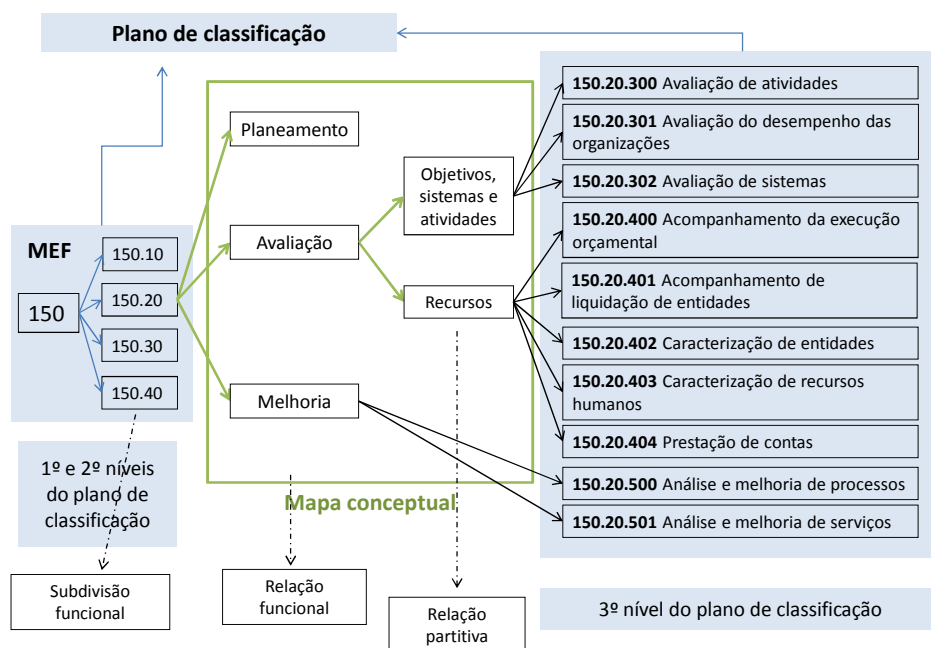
Plano de classificação

MEF

150

150.10

150.20

150.30

150.40

1º e 2º níveis do plano de classificação

Subdivisão funcional

Planeamento

Avaliação

Melhoria

Objetivos, sistemas e atividades

Recursos

Mapa conceptual

Relação funcional

Relação partitiva

**150.20.300** Avaliação de atividades

**150.20.301** Avaliação do desempenho das organizações

**150.20.302** Avaliação de sistemas

**150.20.400** Acompanhamento da execução orçamental

**150.20.401** Acompanhamento de liquidação de entidades

**150.20.402** Caracterização de entidades

**150.20.403** Caracterização de recursos humanos

**150.20.404** Prestação de contas

**150.20.500** Análise e melhoria de processos

**150.20.501** Análise e melhoria de serviços

3º nível do plano de classificação